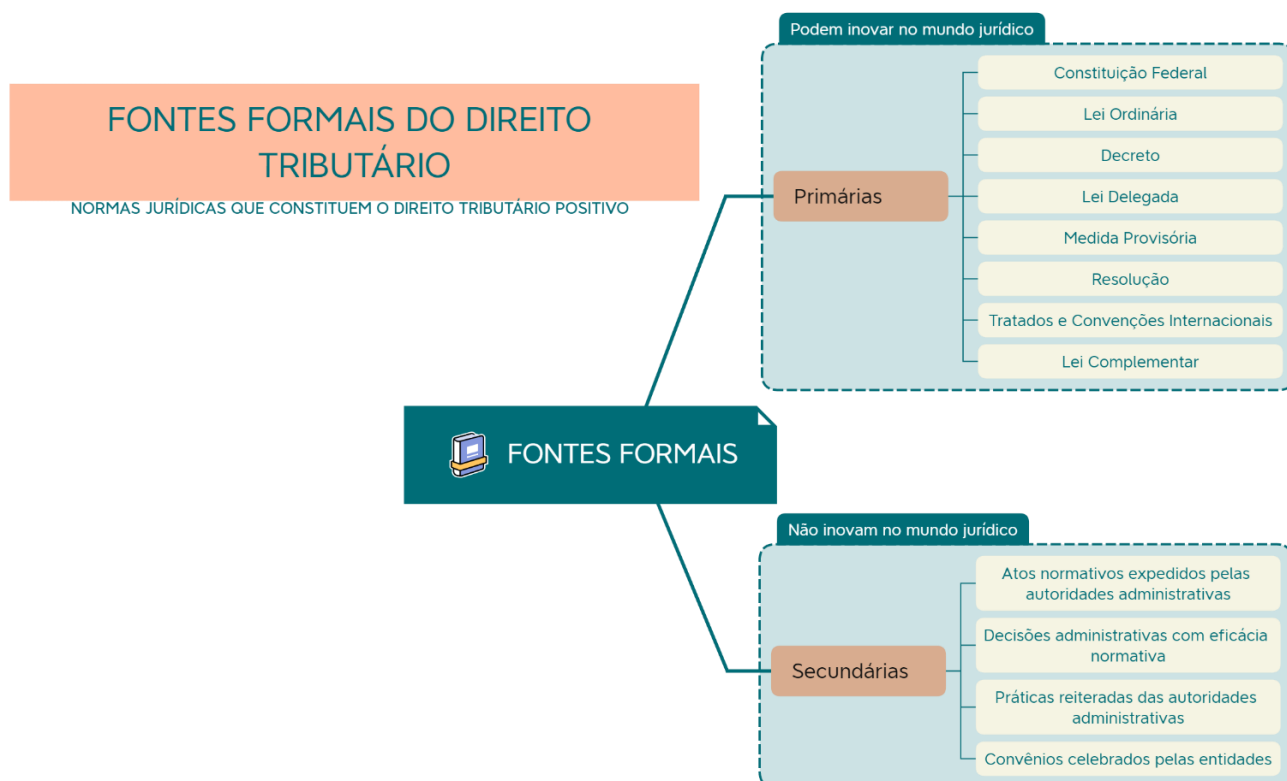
FONTES FORMAIS DO DIREITO TRIBUTÁRIO

NORMAS JURÍDICAS QUE CONSTITUEM O DIREITO TRIBUTÁRIO POSITIVO

FONTES FORMAIS

Podem inovar no mundo jurídico

Primárias

Constituição Federal

Lei Ordinária

Decreto

Lei Delegada

Medida Provisória

Resolução

Tratados e Convenções Internacionais

Lei Complementar

Não inovam no mundo jurídico

Secundárias

Atos normativos expedidos pelas autoridades administrativas

Decisões administrativas com eficácia normativa

Práticas reiteradas das autoridades administrativas

Convênios celebrados pelas entidades